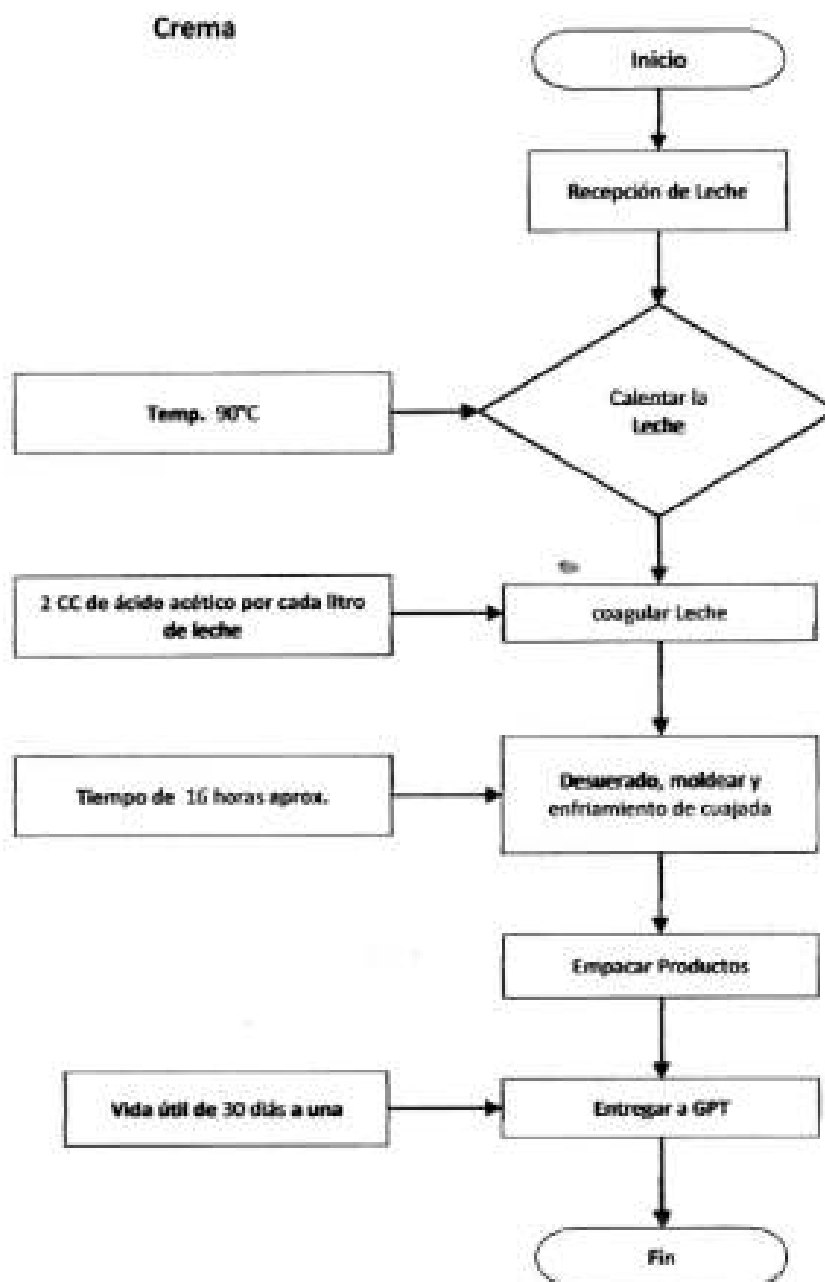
Crema

Inicio

Recepción de Leche

Temp. 90°C

Calentar la Leche

2 CC de ácido acético por cada litro de leche

coagular Leche

Tiempo de 16 horas aprox.

Desuerado, moldear y enfriamiento de cuajada

Empacar Productos

Vida útil de 30 días a una

Entregar a GPT

Fin